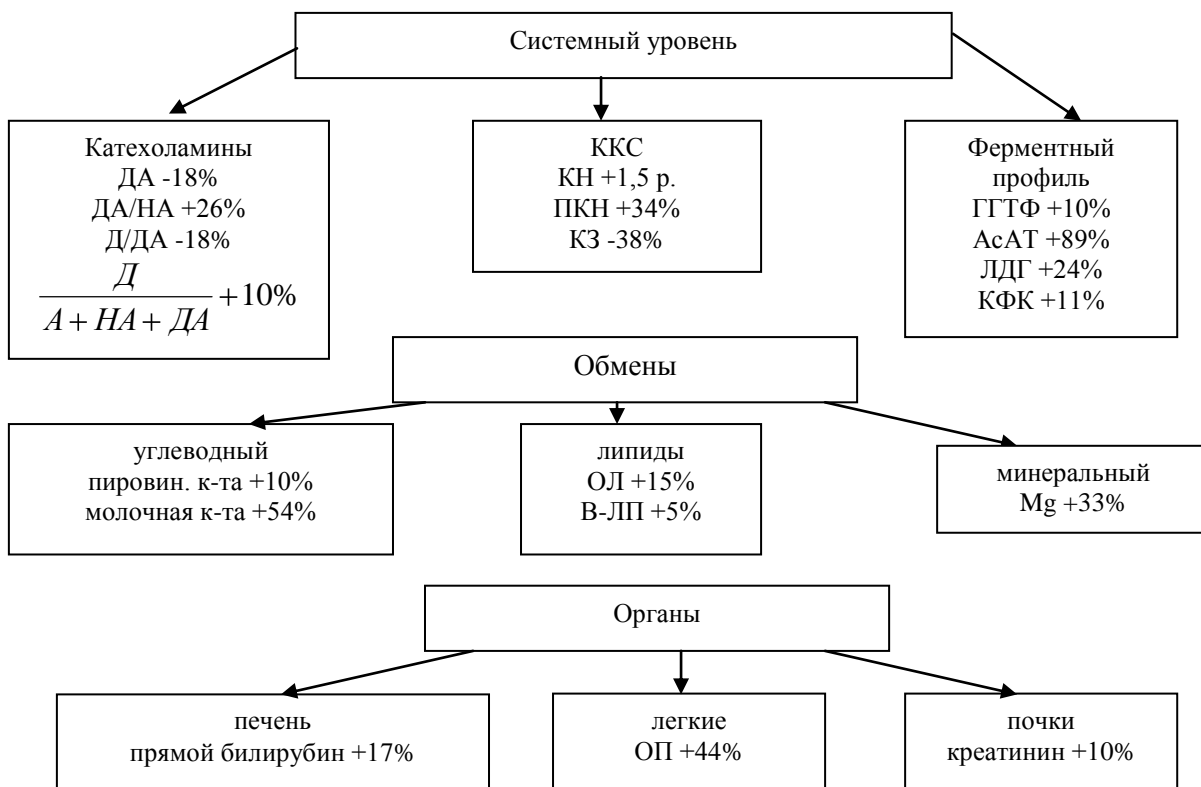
Системный уровень

Катехоламины
ДА -18%
ДА/НА +26%
Д/ДА -18%
$\frac{Д}{А+НА+ДА}+10\%$

ККС
КН +1,5 р.
ПКН +34%
КЗ -38%

Ферментный профиль
ГГТФ +10%
АсАТ +89%
ЛДГ +24%
КФК +11%

Обмены

углеводный
пировин. к-та +10%
молочная к-та +54%

липиды
ОЛ +15%
В-ЛП +5%

минеральный
Mg +33%

Органы

печень
прямой билирубин +17%

легкие
ОП +44%

почки
креатинин +10%